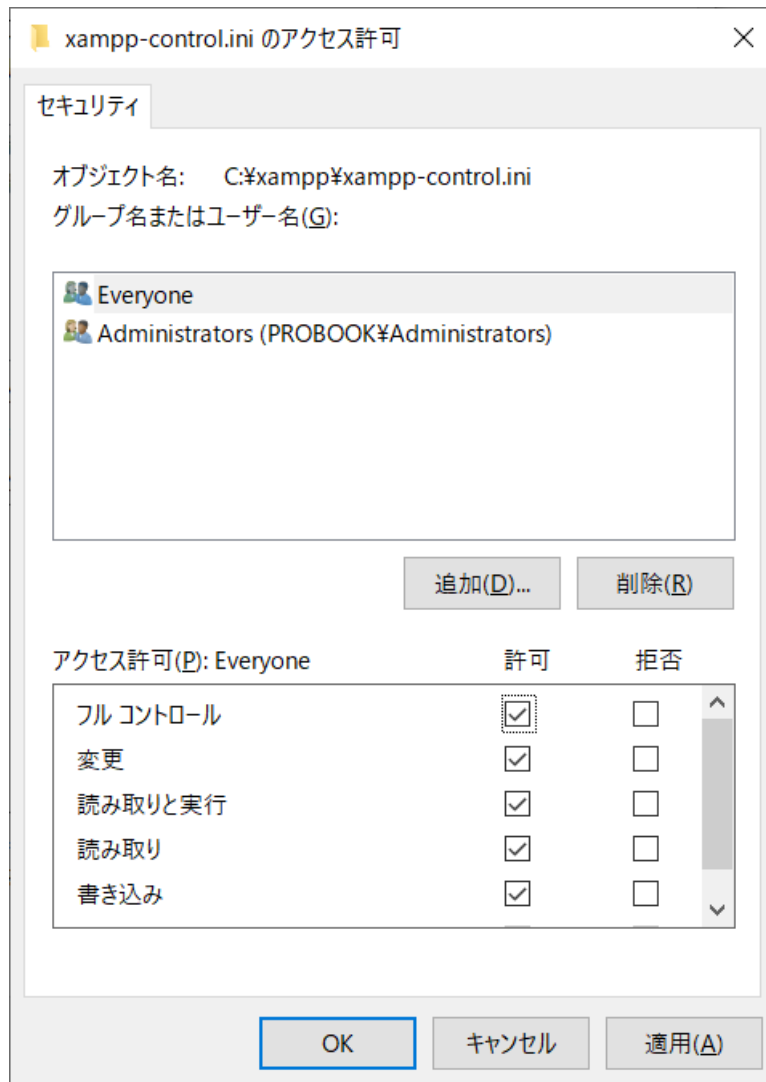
xampp-control.ini のアクセス許可

セキュリティ

オブジェクト名: C:¥xampp¥xampp-control.ini

グループ名またはユーザー名(G):

Everyone

Administrators (PROBOOK¥Administrators)

追加(D)... 削除(R)

| アクセス許可(P): Everyone | 許可 | 拒否 |
|---|---|---|
| フル コントロール | ☑ | ☐ |
| 変更 | ☑ | ☐ |
| 読み取りと実行 | ☑ | ☐ |
| 読み取り | ☑ | ☐ |
| 書き込み | ☑ | ☐ |

OK キャンセル 適用(A)